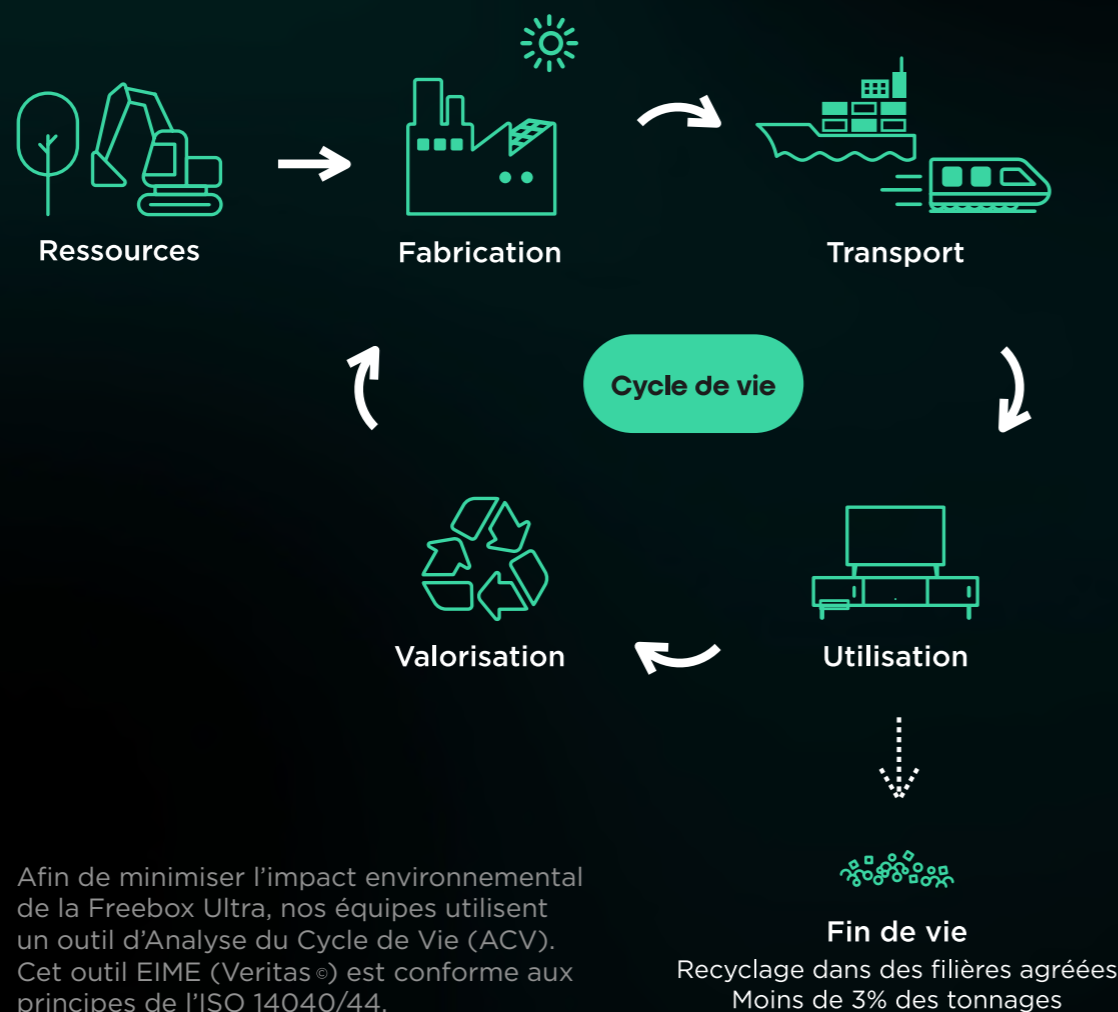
Ressources

Fabrication

Transport

Cycle de vie

Valorisation

Utilisation

Afin de minimiser l'impact environnemental de la Freebox Ultra, nos équipes utilisent un outil d'Analyse du Cycle de Vie (ACV). Cet outil EIME (Veritas ©) est conforme aux principes de l'ISO 14040/44.

Fin de vie
Recyclage dans des filières agréées
Moins de 3% des tonnages